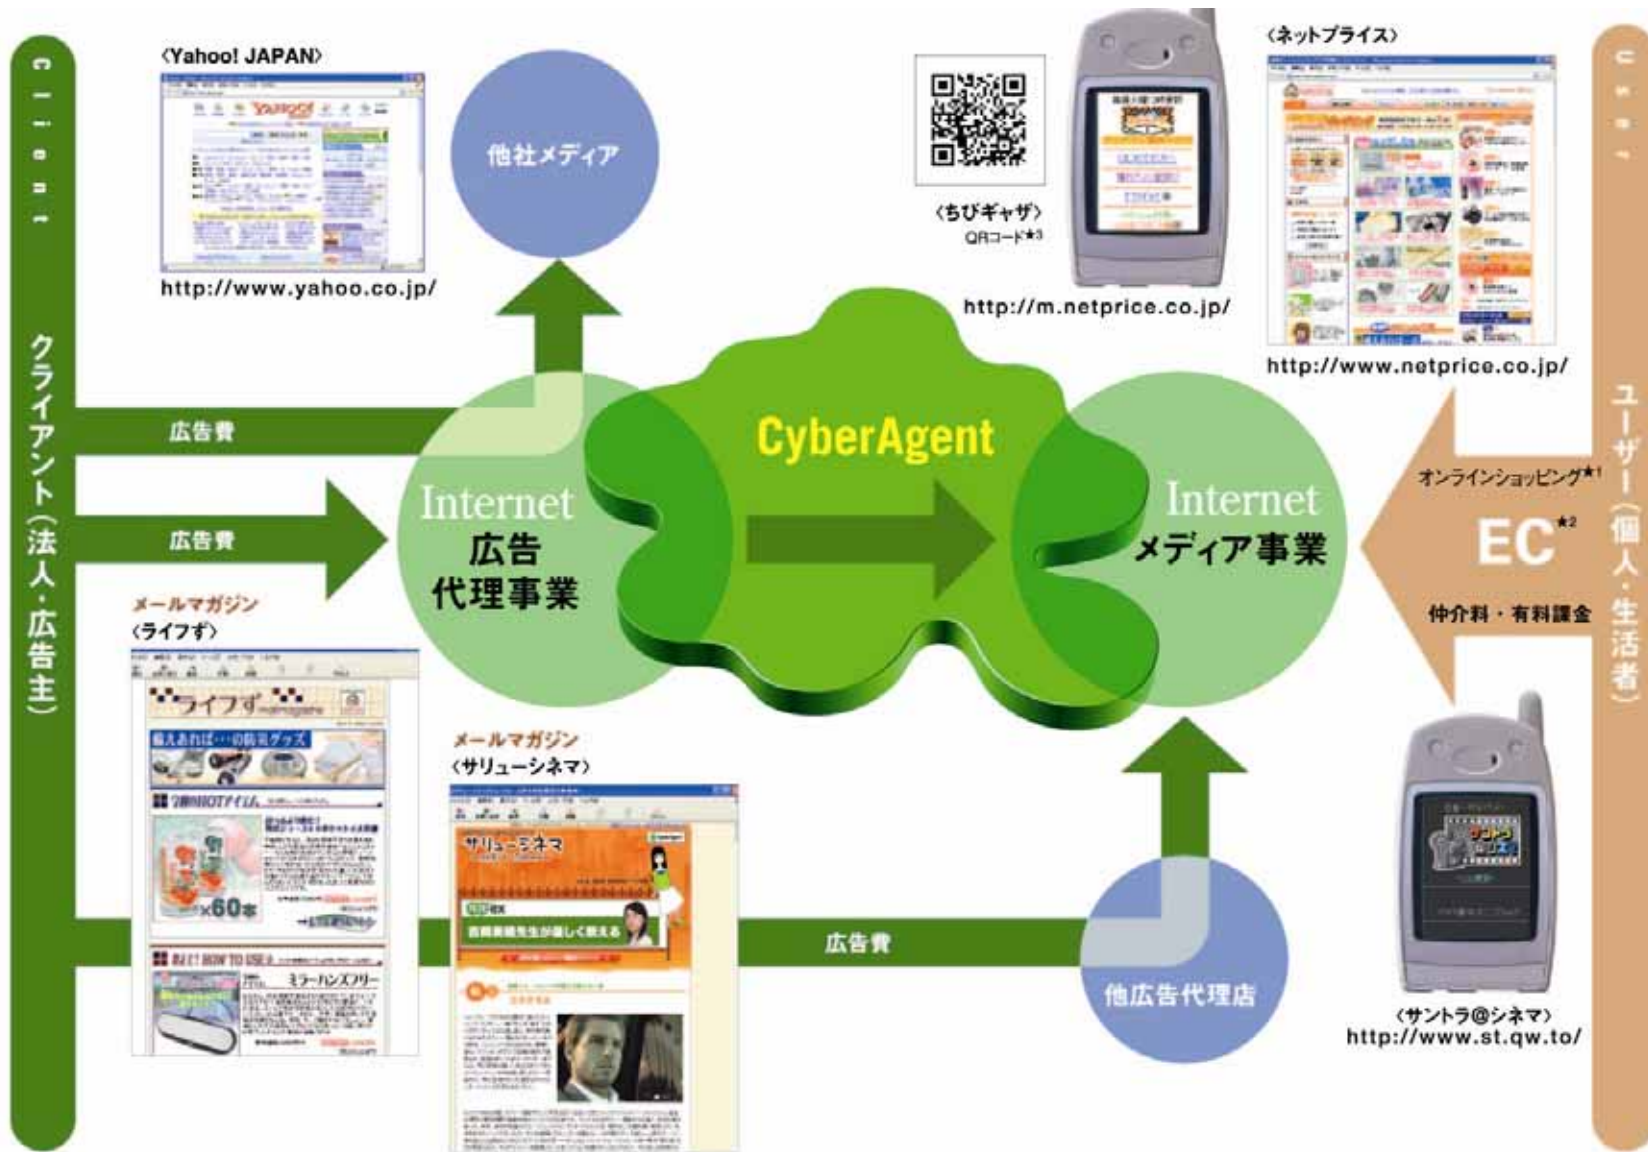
Client

クライアント(法人・広告主)

〈Yahoo! JAPAN〉

http://www.yahoo.co.jp/

他社メディア

広告費

広告費

Internet
広告
代理事業

CyberAgent

Internet
メディア事業

〈ちびギャザ〉
QRコード★3

http://m.netprice.co.jp/

〈ネットプライス〉

http://www.netprice.co.jp/

User

ユーザー(個人・生活者)

オンラインショッピング★1

EC★2

仲介料・有料課金

メールマガジン
〈ライフず〉

ライフず

×60本

ミラーハンズフリー

メールマガジン
〈サリューシネマ〉

サリューシネマ

広告費

他広告代理店

〈サントラ@シネマ〉
http://www.st.qw.to/